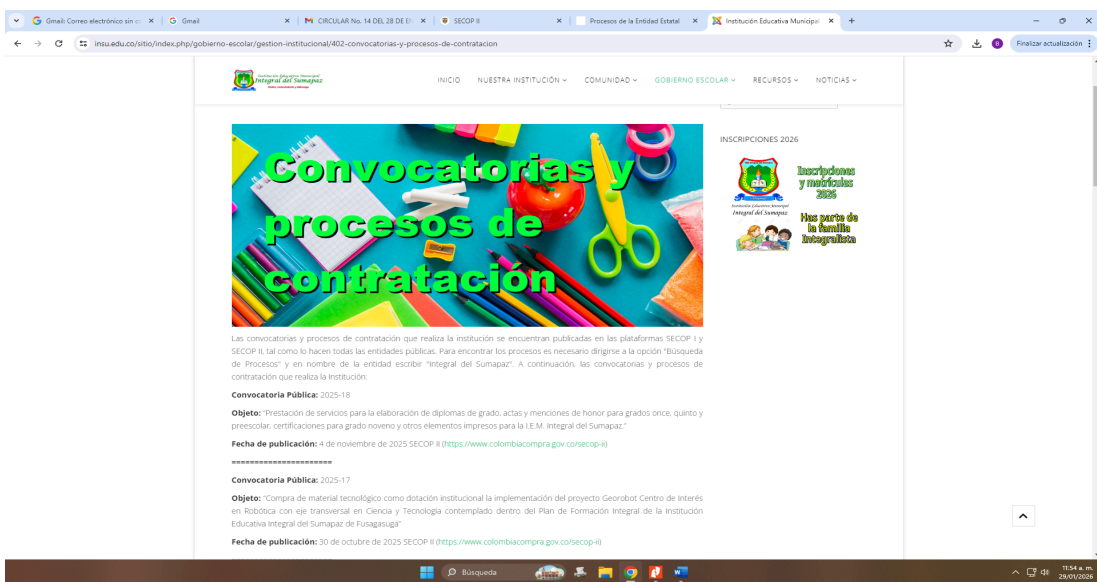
Gmail: Correo electrónico sin ×
Gmail ×
CIRCULAR No. 14 DEL 28 DE EN ×
SECOP II ×
Procesos de la Entidad Estatal ×
Institución Educativa Municipal ×
+

insu.edu.co/sitio/index.php/gobierno-escolar/gestion-institucional/402-convocatorias-y-procesos-de-contratacion

Finalizar actualización

Institución Educativa Municipal Integral del Sumapaz

INICIO NUESTRA INSTITUCIÓN COMUNIDAD GOBIERNO ESCOLAR RECURSOS NOTICIAS

Convocatorias y procesos de contratación

INSCRIPCIONES 2026

Inscripciones y matrículas 2026

Institución Educativa Municipal Integral del Sumapaz

Has parte de la familia Integralista

Las convocatorias y procesos de contratación que realiza la institución se encuentran publicadas en las plataformas SECOP I y SECOP II, tal como lo hacen todas las entidades públicas. Para encontrar los procesos es necesario dirigirse a la opción "Búsqueda de Procesos" y en nombre de la entidad escribir "Integral del Sumapaz". A continuación, las convocatorias y procesos de contratación que realiza la Institución:

**Convocatoria Pública:** 2025-18

**Objeto:** "Prestación de servicios para la elaboración de diplomas de grado, actas y menciones de honor para grados once, quinto y preescolar, certificaciones para grado noveno y otros elementos impresos para la I.E.M. Integral del Sumapaz."

**Fecha de publicación:** 4 de noviembre de 2025 SECOP II (https://www.colombiacompra.gov.co/secop-ii)

=====================

**Convocatoria Pública:** 2025-17

**Objeto:** "Compra de material tecnológico como dotación institucional la implementación del proyecto Georobot Centro de Interés en Robótica con eje transversal en Ciencia y Tecnología contemplado dentro del Plan de Formación Integral de la Institución Educativa Integral del Sumapaz de Fusagasugá"

**Fecha de publicación:** 30 de octubre de 2025 SECOP II (https://www.colombiacompra.gov.co/secop-ii)

Búsqueda

11:54 a. m.
29/01/2026